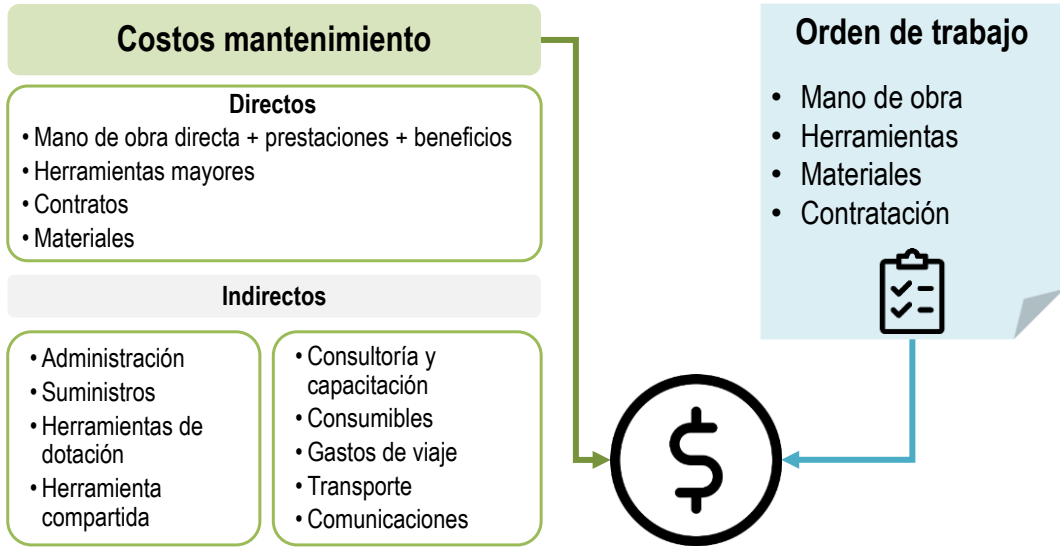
Costos mantenimiento

Directos
• Mano de obra directa + prestaciones + beneficios
• Herramientas mayores
• Contratos
• Materiales

Indirectos

• Administración
• Suministros
• Herramientas de dotación
• Herramienta compartida

• Consultoría y capacitación
• Consumibles
• Gastos de viaje
• Transporte
• Comunicaciones

Orden de trabajo
• Mano de obra
• Herramientas
• Materiales
• Contratación

$